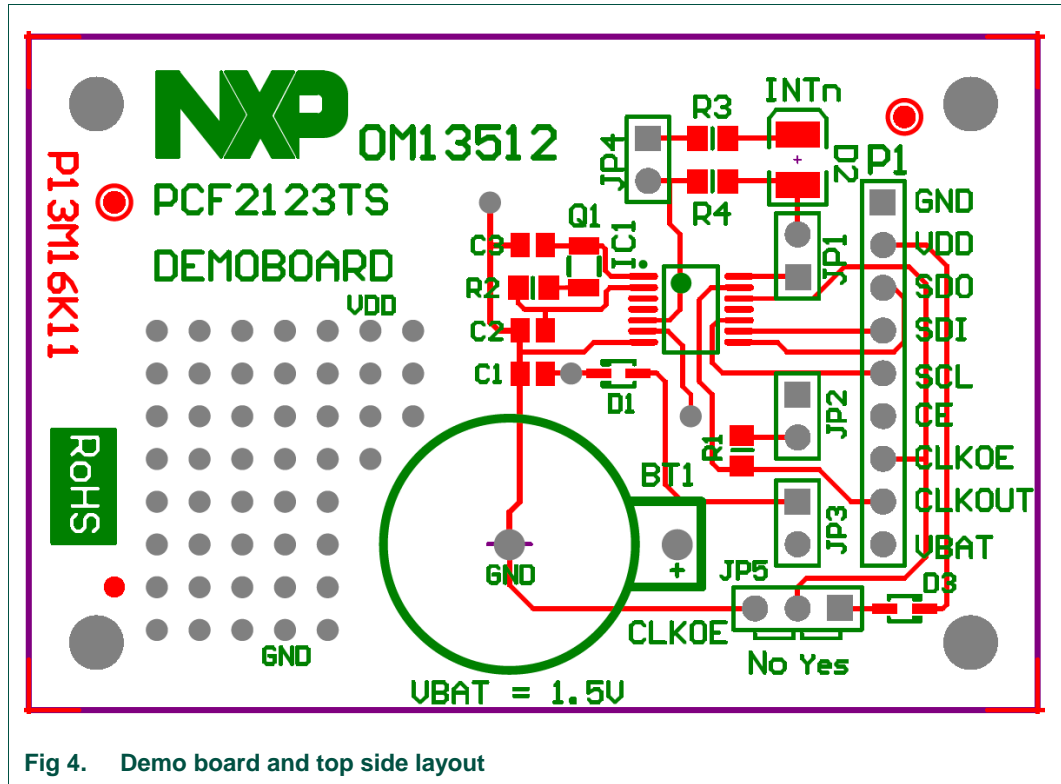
NXP
OM13512
PCF2123TS
DEMOBOARD
P13M16K11
RoHS
VDD
GND
JP4
R3
INTn
R4
D2
P1
GND
VDD
SDO
SDI
SCL
CE
CLKOE
CLKOUT
VBAT
C3
Q1
IC1
R2
C2
C1
D1
JP1
JP2
R1
JP3
BT1
+
GND
JP5
D3
CLKOE
No Yes
VBAT = 1.5V

Fig 4. Demo board and top side layout